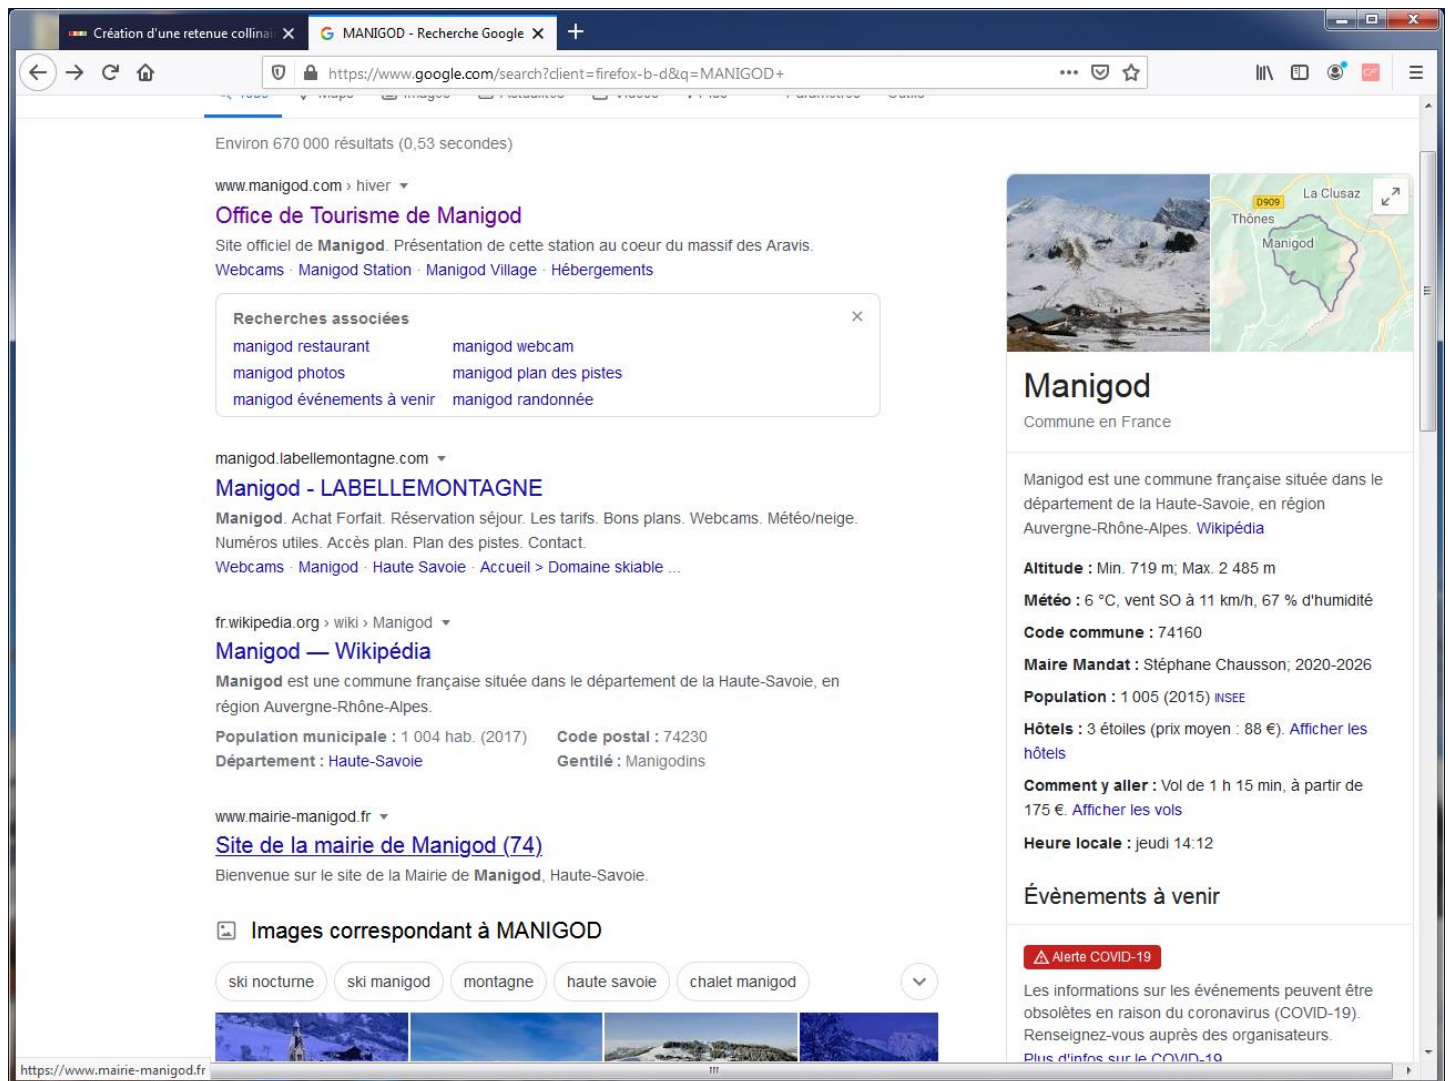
Création d'une retenue collinai
MANIGOD - Recherche Google
https://www.google.com/search?client=firefox-b-d&q=MANIGOD+

Environ 670 000 résultats (0,53 secondes)

www.manigod.com › hiver
Office de Tourisme de Manigod
Site officiel de Manigod. Présentation de cette station au coeur du massif des Aravis.
Webcams · Manigod Station · Manigod Village · Hébergements

Recherches associées
manigod restaurant
manigod webcam
manigod photos
manigod plan des pistes
manigod événements à venir
manigod randonnée

manigod.labellemontagne.com
Manigod - LABELLEMONTAGNE
Manigod. Achat Forfait. Réservation séjour. Les tarifs. Bons plans. Webcams. Météo/neige. Numéros utiles. Accès plan. Plan des pistes. Contact.
Webcams · Manigod · Haute Savoie · Accueil > Domaine skiable ...

fr.wikipedia.org › wiki › Manigod
Manigod — Wikipédia
Manigod est une commune française située dans le département de la Haute-Savoie, en région Auvergne-Rhône-Alpes.
Population municipale : 1 004 hab. (2017)
Code postal : 74230
Département : Haute-Savoie
Gentilé : Manigodins

www.mairie-manigod.fr
Site de la mairie de Manigod (74)
Bienvenue sur le site de la Mairie de Manigod, Haute-Savoie.

Images correspondant à MANIGOD
ski nocturne
ski manigod
montagne
haute savoie
chalet manigod

D909
Thônes
La Clusaz
Manigod

Manigod
Commune en France

Manigod est une commune française située dans le département de la Haute-Savoie, en région Auvergne-Rhône-Alpes. Wikipédia

Altitude : Min. 719 m; Max. 2 485 m
Météo : 6 °C, vent SO à 11 km/h, 67 % d'humidité
Code commune : 74160
Maire Mandat : Stéphane Chausson; 2020-2026
Population : 1 005 (2015) INSEE
Hôtels : 3 étoiles (prix moyen : 88 €). Afficher les hôtels
Comment y aller : Vol de 1 h 15 min, à partir de 175 €. Afficher les vols
Heure locale : jeudi 14:12

Évènements à venir
Alerte COVID-19
Les informations sur les événements peuvent être obsolètes en raison du coronavirus (COVID-19). Renseignez-vous auprès des organisateurs.
Plus d'infos sur le COVID-19

https://www.mairie-manigod.fr